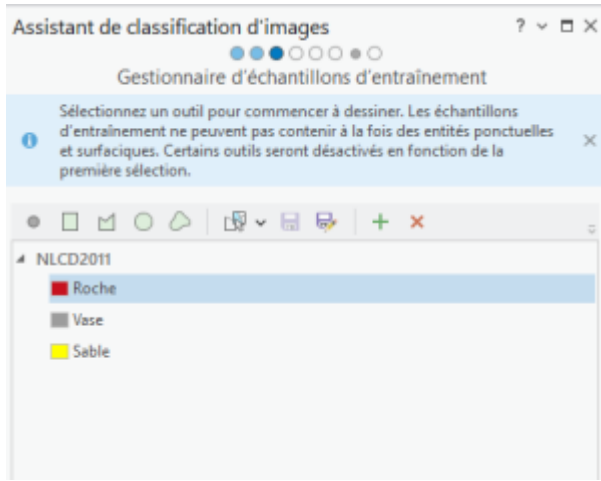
Assistant de classification d'images

? ⌄ □ ✕

Gestionnaire d'échantillons d'entraînement

Sélectionnez un outil pour commencer à dessiner. Les échantillons d'entraînement ne peuvent pas contenir à la fois des entités ponctuelles et surfaciques. Certains outils seront désactivés en fonction de la première sélection.

NLCD2011

Roche

Vase

Sable